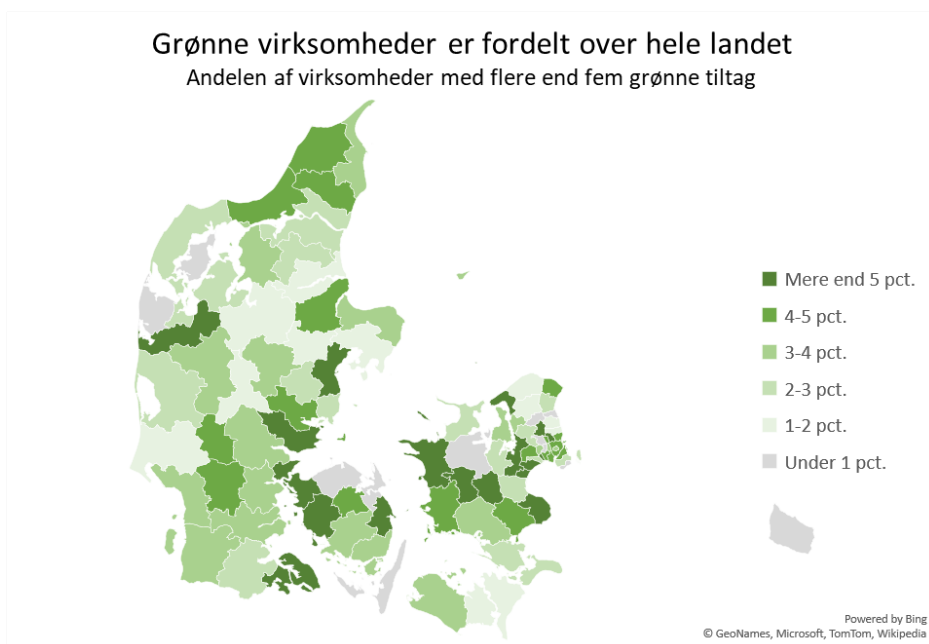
Grønne virksomheder er fordelt over hele landet

Andelen af virksomheder med flere end fem grønne tiltag

Mere end 5 pct.
4-5 pct.
3-4 pct.
2-3 pct.
1-2 pct.
Under 1 pct.

Powered by Bing
© GeoNames, Microsoft, TomTom, Wikipedia